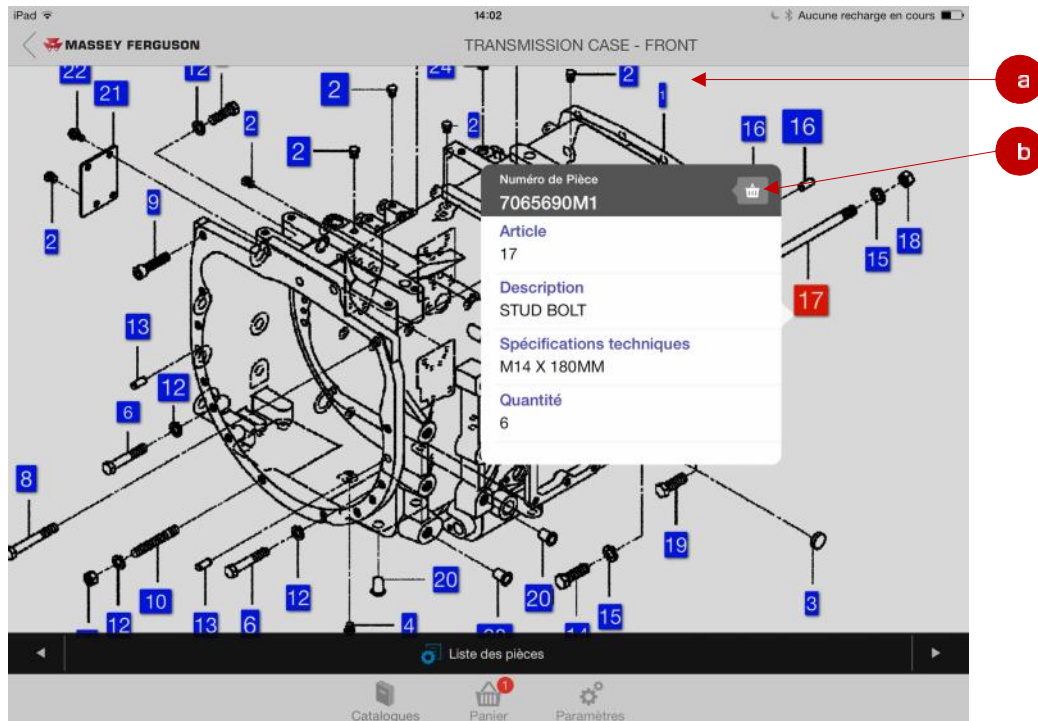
iPad 14:02 Aucune recharge en cours

MASSEY FERGUSON TRANSMISSION CASE - FRONT

a

b

22 21 12 2 2 2 24 2 2 1 16 16

2 9

Numéro de Pièce
7065690M1

Article
17

Description
STUD BOLT

Spécifications techniques
M14 X 180MM

Quantité
6

15 18 17

13 12 6 8 19 3

20 10 12 13 6 12 4 20 15 12 14 20

Liste des pièces

Catalogues Panier 1 Paramètres